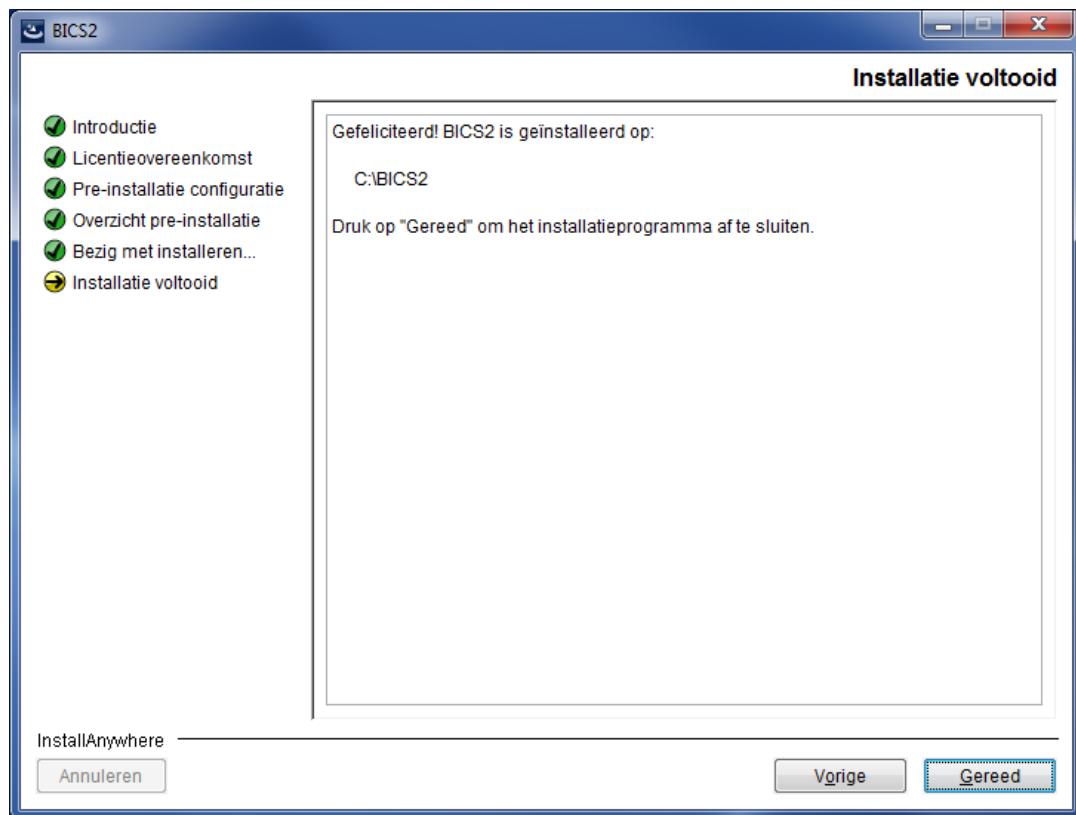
BICS2

Installatie voltooid

Introductie
Licentieovereenkomst
Pre-installatie configuratie
Overzicht pre-installatie
Bezig met installeren...
Installatie voltooid

Gefeliciteerd! BICS2 is geïnstalleerd op:

C:\BICS2

Druk op "Gereed" om het installatieprogramma af te sluiten.

InstallAnywhere

Annuleren

Vorige

Gereed